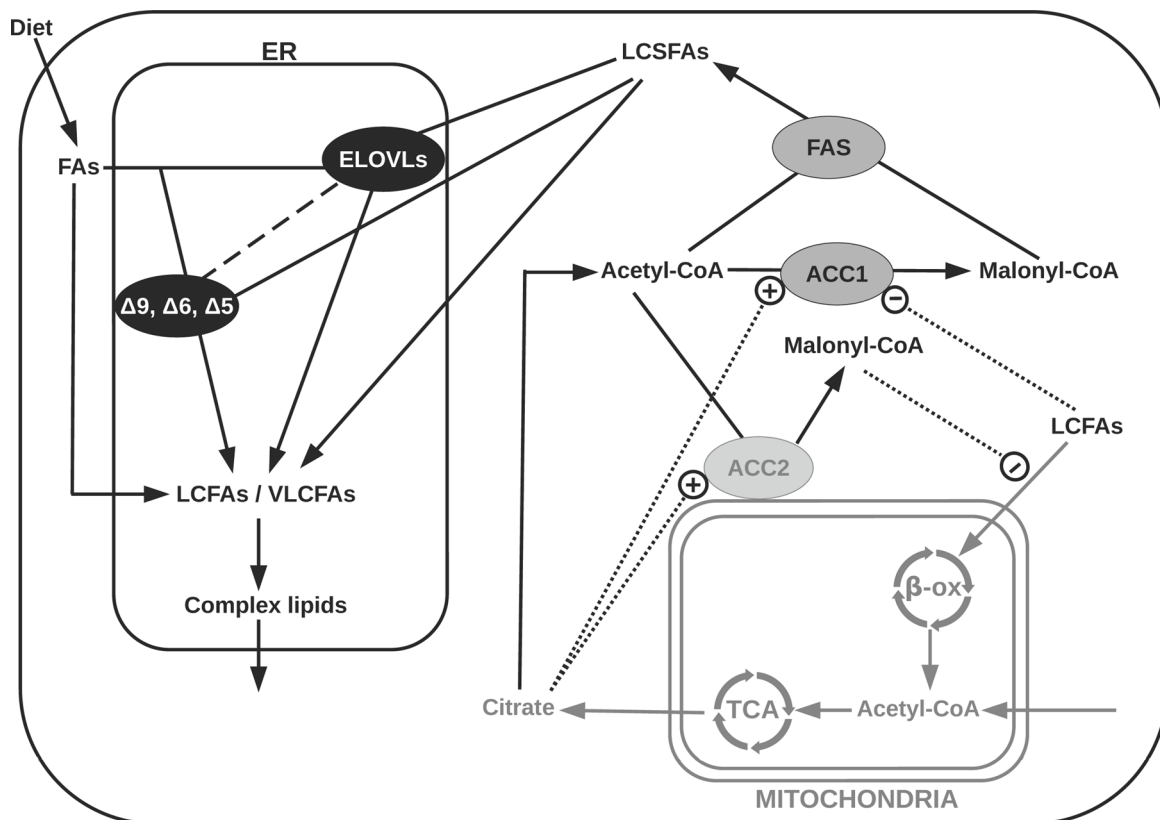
Diet

ER

LCSFAs

FAs

ELOVLs

FAS

$\Delta9$, $\Delta6$, $\Delta5$

Acetyl-CoA

ACC1

Malonyl-CoA

+

−

Malonyl-CoA

LCFAs

ACC2

+

−

LCFAs / VLCFAs

Complex lipids

β-ox

Citrate

TCA

Acetyl-CoA

MITOCHONDRIA